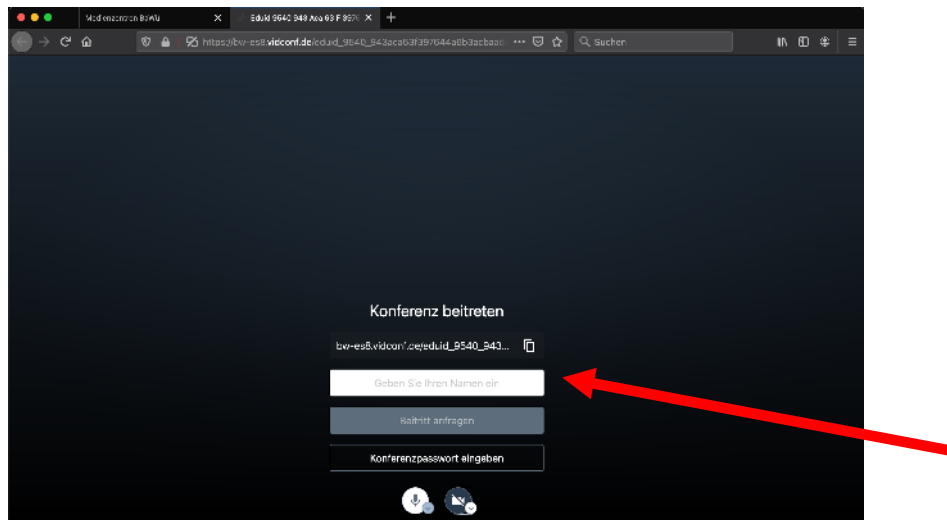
Medienzentren BaWü

Eduid 9540 943 Aca 63 F 397

https://bw-es8.vidconf.de/eduid_9540_943aca63f397644a8b3acbaa

Suchen

Konferenz beitreten

bw-es8.vidconf.de/eduid_9540_943...

Geben Sie Ihren Namen ein

Beitritt anfragen

Konferenzpasswort eingeben